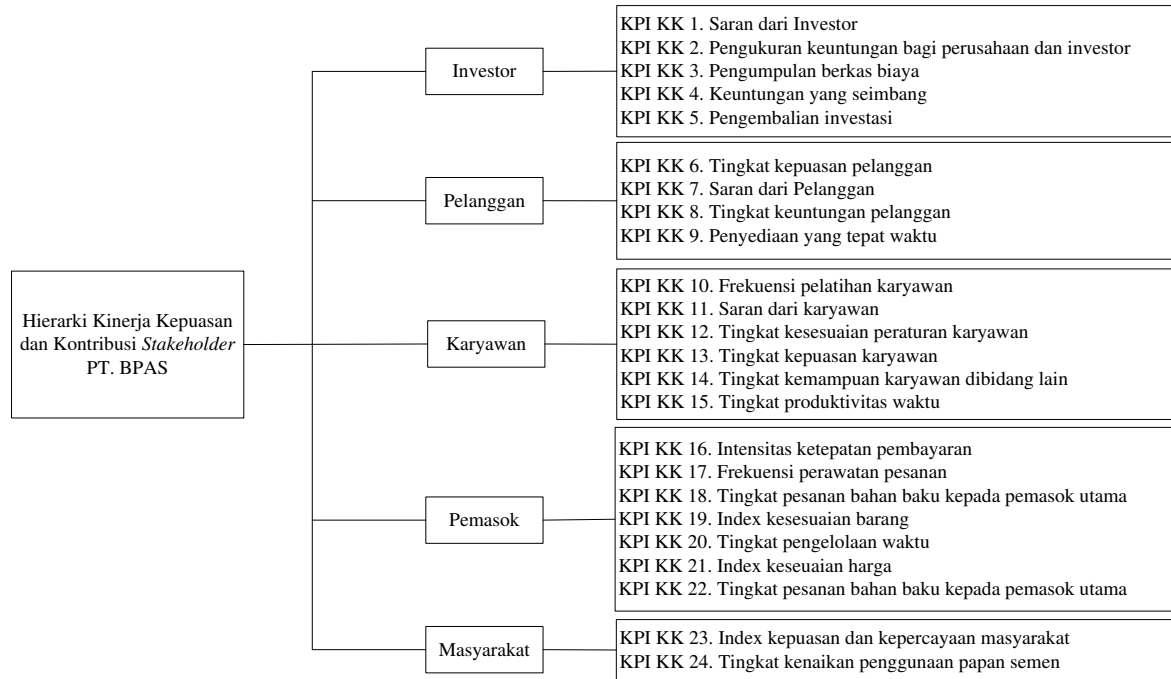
Hierarki Kinerja Kepuasan dan Kontribusi *Stakeholder* PT. BPAS

Investor

KPI KK 1. Saran dari Investor
KPI KK 2. Pengukuran keuntungan bagi perusahaan dan investor
KPI KK 3. Pengumpulan berkas biaya
KPI KK 4. Keuntungan yang seimbang
KPI KK 5. Pengembalian investasi

Pelanggan

KPI KK 6. Tingkat kepuasan pelanggan
KPI KK 7. Saran dari Pelanggan
KPI KK 8. Tingkat keuntungan pelanggan
KPI KK 9. Penyediaan yang tepat waktu

Karyawan

KPI KK 10. Frekuensi pelatihan karyawan
KPI KK 11. Saran dari karyawan
KPI KK 12. Tingkat kesesuaian peraturan karyawan
KPI KK 13. Tingkat kepuasan karyawan
KPI KK 14. Tingkat kemampuan karyawan dibidang lain
KPI KK 15. Tingkat produktivitas waktu

Pemasok

KPI KK 16. Intensitas ketepatan pembayaran
KPI KK 17. Frekuensi perawatan pesanan
KPI KK 18. Tingkat pesanan bahan baku kepada pemasok utama
KPI KK 19. Index kesesuaian barang
KPI KK 20. Tingkat pengelolaan waktu
KPI KK 21. Index keseuaian harga
KPI KK 22. Tingkat pesanan bahan baku kepada pemasok utama

Masyarakat

KPI KK 23. Index kepuasan dan kepercayaan masyarakat
KPI KK 24. Tingkat kenaikan penggunaan papan semen